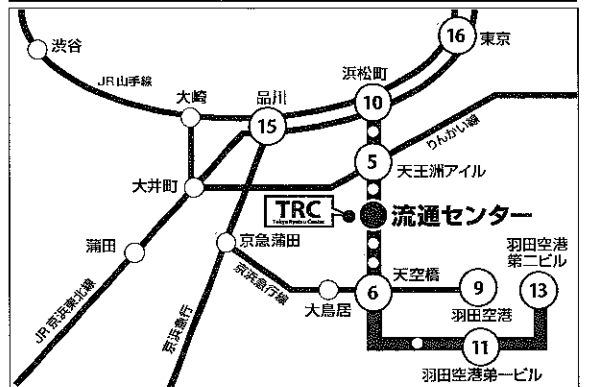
渋谷
16 東京
JR山手線
浜松町
大崎
品川
10
15
りんかい線
5 天王洲アイル
大井町
TRC Tokyo Ryutsu Center
流通センター
蒲田
京急蒲田
羽田空港第二ビル
京浜急行線
天空橋
9
13
大鳥居
6
羽田空港
JR京浜東北線
京浜急行
11
羽田空港第一ビル